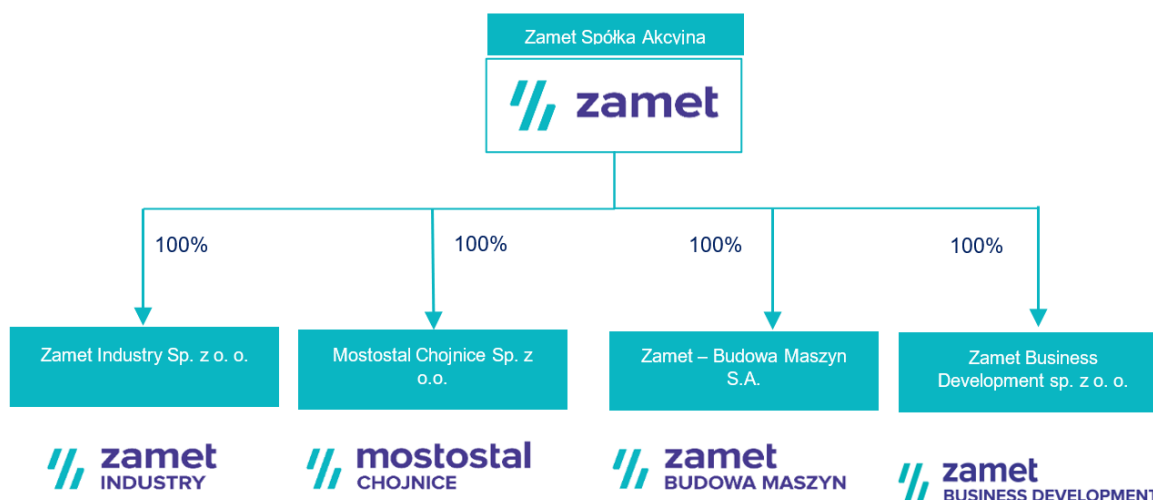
Zamet Spółka Akcyjna

zamet

100%

100%

100%

100%

Zamet Industry Sp. z o. o.

Mostostal Chojnice Sp. z o.o.

Zamet – Budowa Maszyn S.A.

Zamet Business Development sp. z o. o.

zamet INDUSTRY

mostostal CHOJNICE

zamet BUDOWA MASZYN

zamet BUSINESS DEVELOPMENT